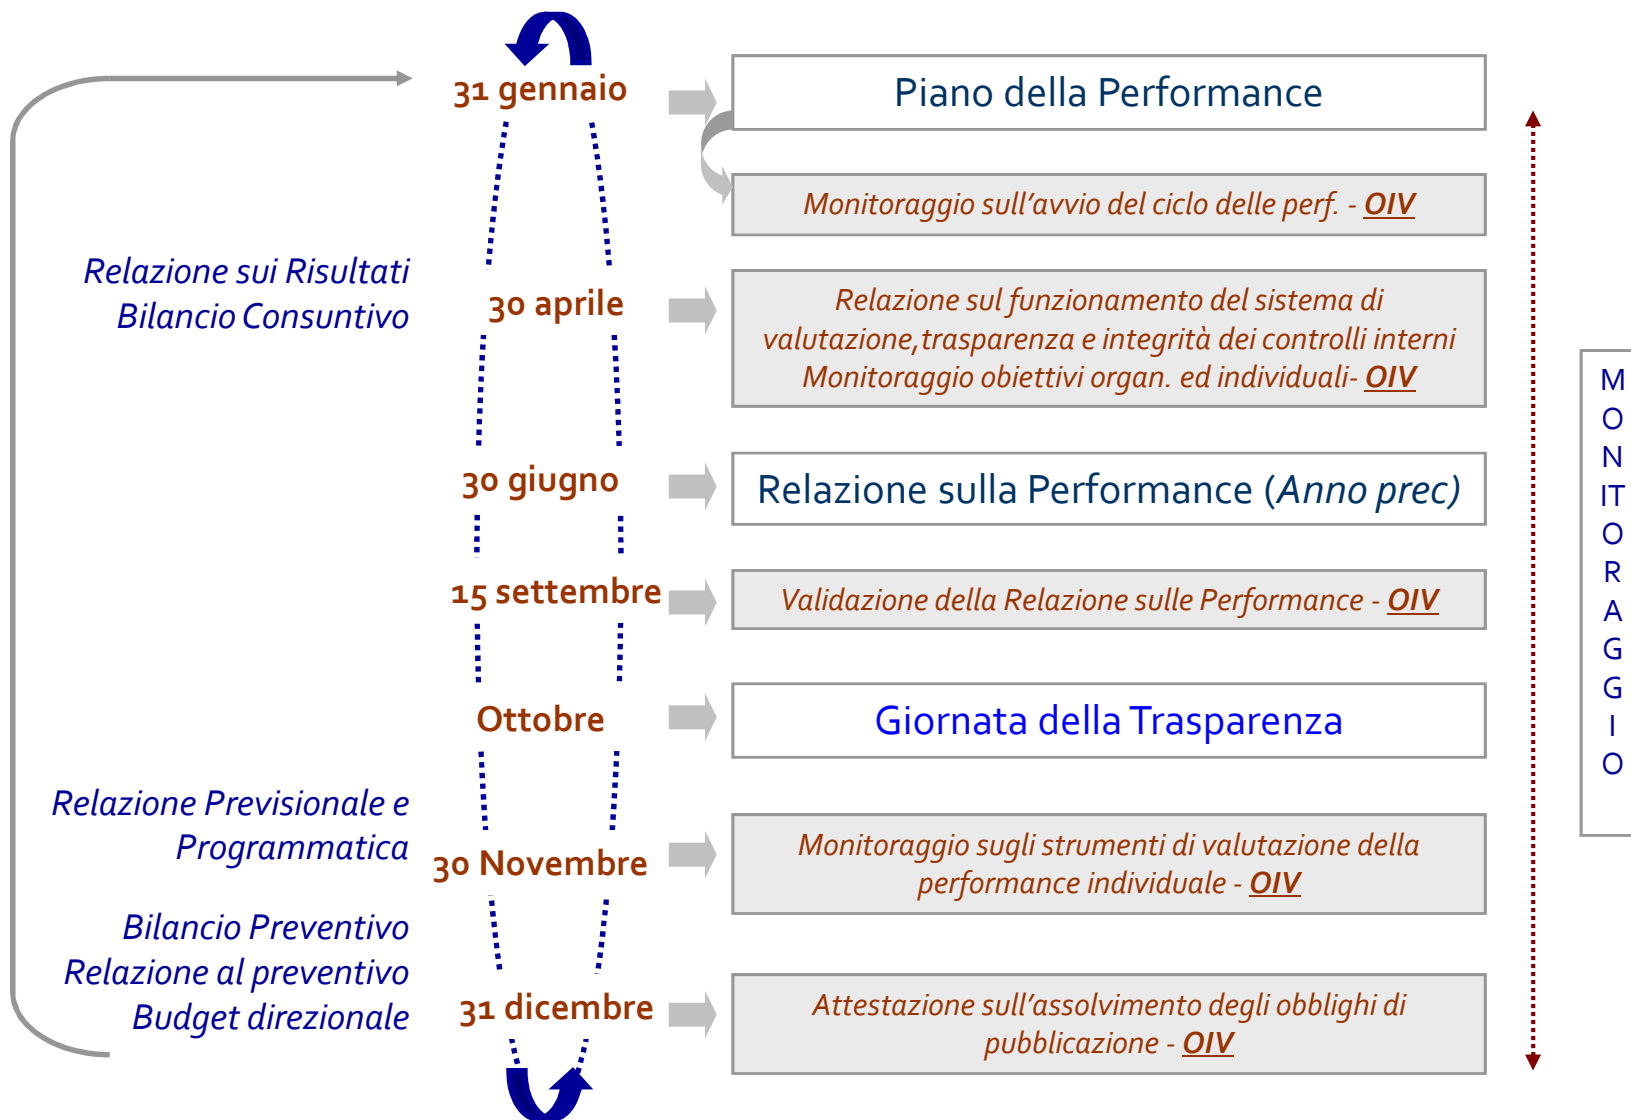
31 gennaio

Piano della Performance

Monitoraggio sull'avvio del ciclo delle perf. - OIV

Relazione sui Risultati
Bilancio Consuntivo

30 aprile

Relazione sul funzionamento del sistema di valutazione,trasparenza e integrità dei controlli interni
Monitoraggio obiettivi organ. ed individuali- OIV

30 giugno

Relazione sulla Performance (Anno prec)

15 settembre

Validazione della Relazione sulle Performance - OIV

Ottobre

Giornata della Trasparenza

Relazione Previsionale e Programmatica

30 Novembre

Monitoraggio sugli strumenti di valutazione della performance individuale - OIV

Bilancio Preventivo
Relazione al preventivo
Budget direzionale

31 dicembre

Attestazione sull'assolvimento degli obblighi di pubblicazione - OIV

M O N IT O R A G G I O